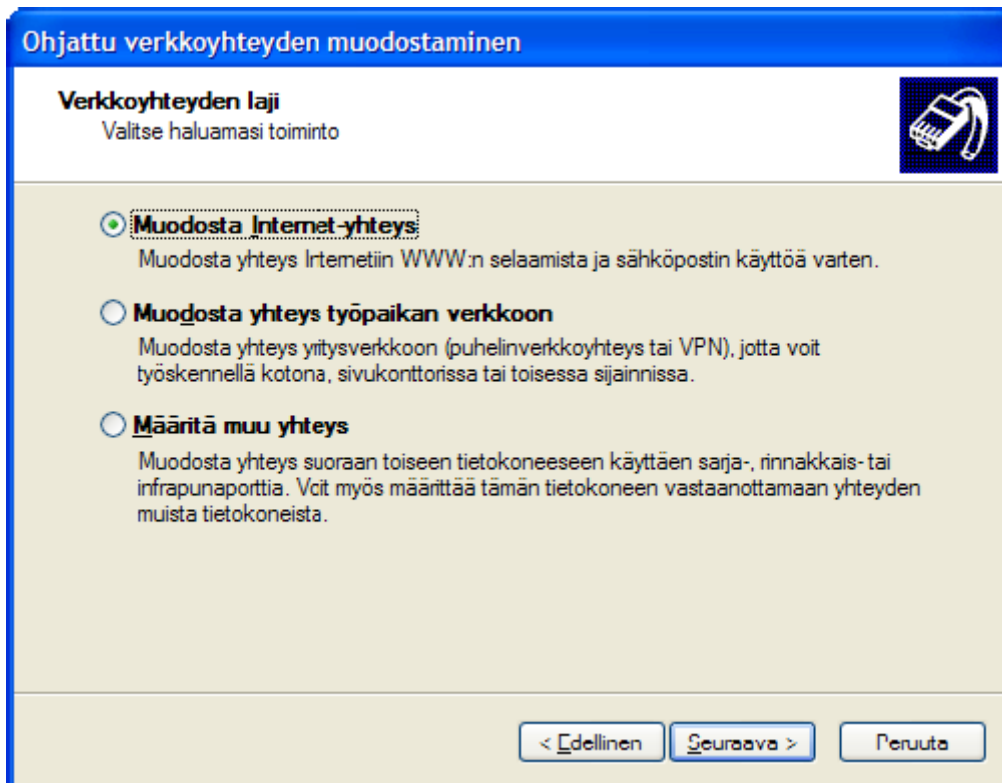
Ohjattu verkkoyhteyden muodostaminen

Verkkoyhteyden laji
Valitse haluamasi toiminto

Muodosta Internet-yhteys
Muodosta yhteys Internetiin WWW:n selaamista ja sähköpostin käyttöä varten.

Muodosta yhteys työpaikan verkkoon
Muodosta yhteys yritysverkkoon (puhelinverkkoyhteys tai VPN), jotta voit työskennellä kotona, sivukonttorissa tai toisessa sijainnissa.

Määritä muu yhteys
Muodosta yhteys suoraan toiseen tietokoneeseen käyttäen sarja-, rinnakkais- tai infrapunaporttia. Voit myös määrittää tämän tietokoneen vastaanottamaan yhteyden muista tietokoneista.

< Edellinen
Seuraava >
Peruuta